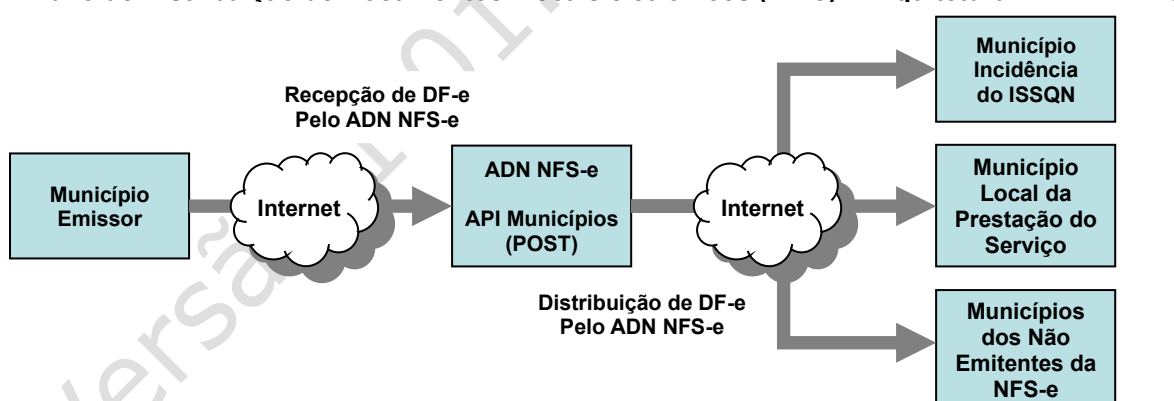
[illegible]

Recepção de DF-e Pelo ADN NFS-e

Município Emissor

Internet

ADN NFS-e

API Municípios (POST)

Internet

Distribuição de DF-e Pelo ADN NFS-e

Município Incidência do ISSQN

Município Local da Prestação do Serviço

Municípios dos Não Emitentes da NFS-e

Versão 1.1